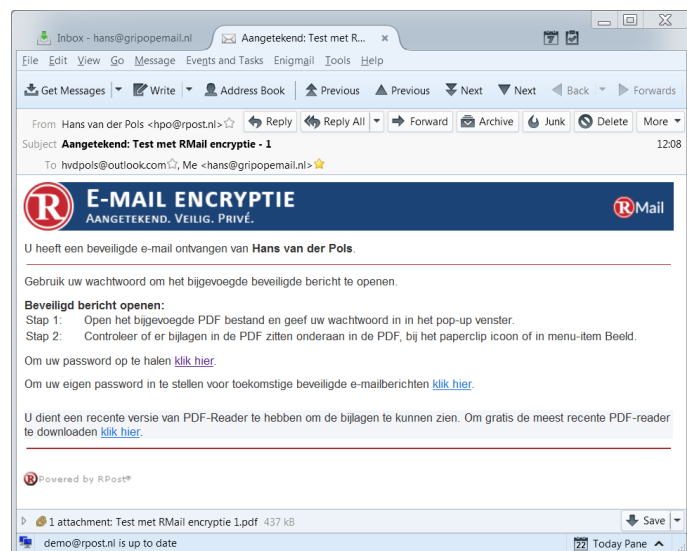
Inbox - hans@gripopemail.nl
Aangetekend: Test met R...

File Edit View Go Message Events and Tasks Enigmail Tools Help

Get Messages | Write | Address Book | Previous | Previous | Next | Next | Back | Forwards

From Hans van der Pols <hpo@rpost.nl>
Reply | Reply All | Forward | Archive | Junk | Delete | More
Subject Aangetekend: Test met RMail encryptie - 1
12:08
To hvdpols@outlook.com, Me <hans@gripopemail.nl>

E-MAIL ENCRYPTIE
AANGETEKEND. VEILIG. PRIVÉ.
RMail

U heeft een beveiligde e-mail ontvangen van Hans van der Pols.

Gebruik uw wachtwoord om het bijgevoegde beveiligde bericht te openen.

Beveiligd bericht openen:
Stap 1: Open het bijgevoegde PDF bestand en geef uw wachtwoord in in het pop-up venster.
Stap 2: Controleer of er bijlagen in de PDF zitten onderaan in de PDF, bij het paperclip icoon of in menu-item Beeld.

Om uw password op te halen klik hier.

Om uw eigen password in te stellen voor toekomstige beveiligde e-mailberichten klik hier.

U dient een recente versie van PDF-Reader te hebben om de bijlagen te kunnen zien. Om gratis de meest recente PDF-reader te downloaden klik hier.

Powered by RPost®

1 attachment: Test met RMail encryptie 1.pdf 437 kB
Save

demo@rpost.nl is up to date
22 Today Pane